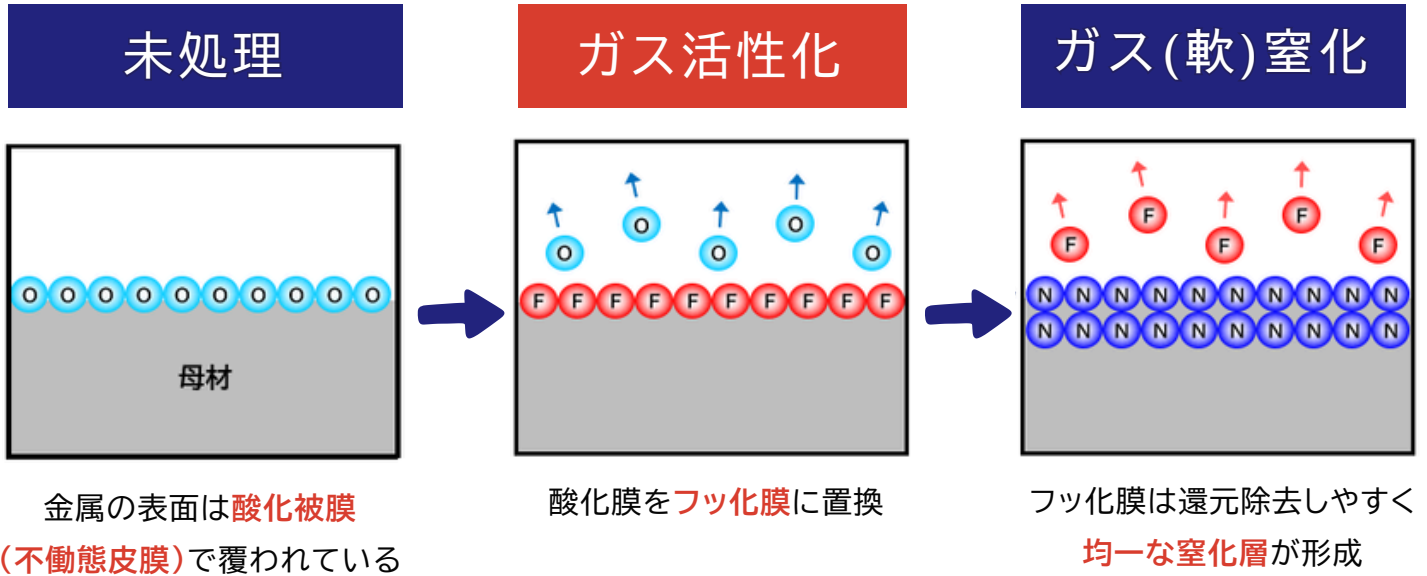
未処理

ガス活性化

ガス(軟)窒化

O O O O O O O O O O

母材

O O O O O

F F F F F F F F F F

F F F F F

N N N N N N N N N N
N N N N N N N N N N

金属の表面は酸化被膜（不働態皮膜）で覆われている

酸化膜をフッ化膜に置換

フッ化膜は還元除去しやすく均一な窒化層が形成